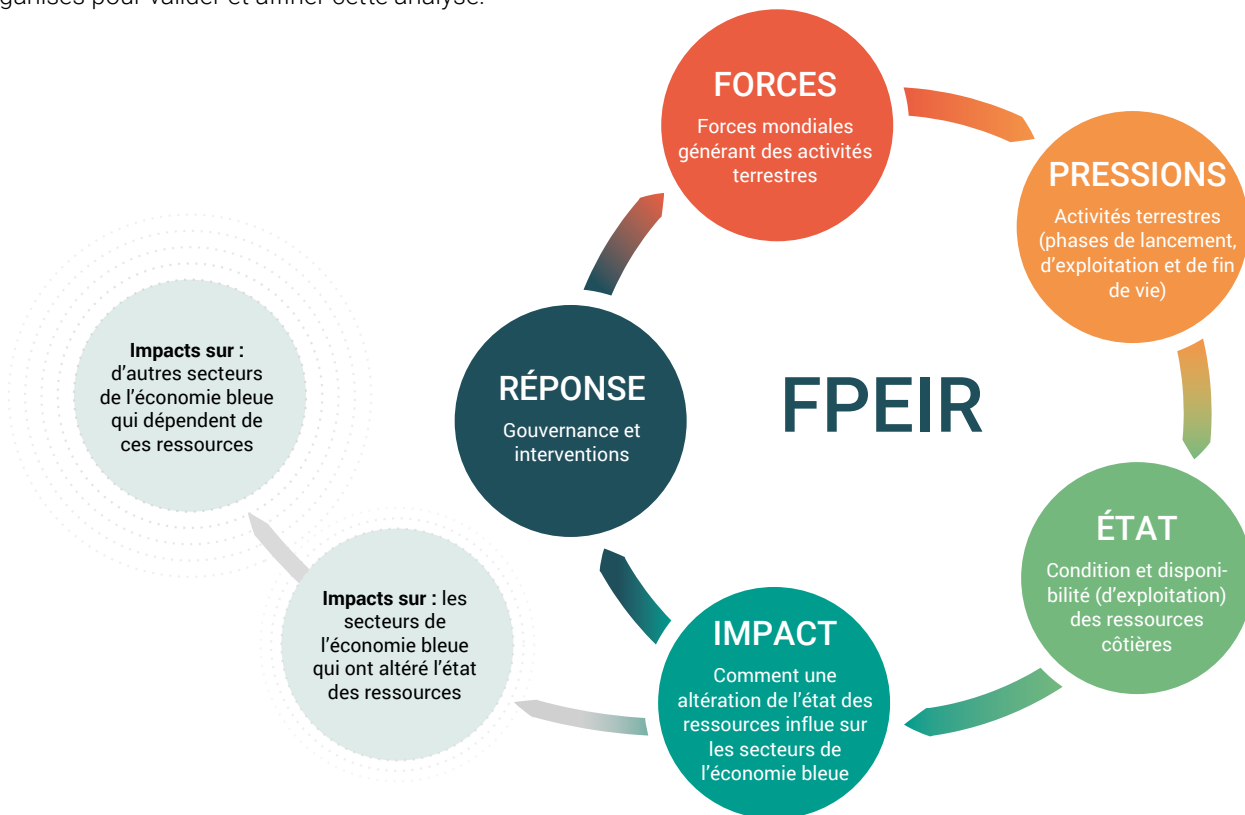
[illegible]ganisés pour valider et affiner cette analyse.

FORCES
Forces mondiales générant des activités terrestres

PRESSIONS
Activités terrestres (phases de lancement, d'exploitation et de fin de vie)

FPEIR

ÉTAT
Condition et disponibilité (d'exploitation) des ressources côtières

IMPACT
Comment une altération de l'état des ressources influe sur les secteurs de l'économie bleue

RÉPONSE
Gouvernance et interventions

**Impacts sur :** d'autres secteurs de l'économie bleue qui dépendent de ces ressources

**Impacts sur :** les secteurs de l'économie bleue qui ont altéré l'état des ressources